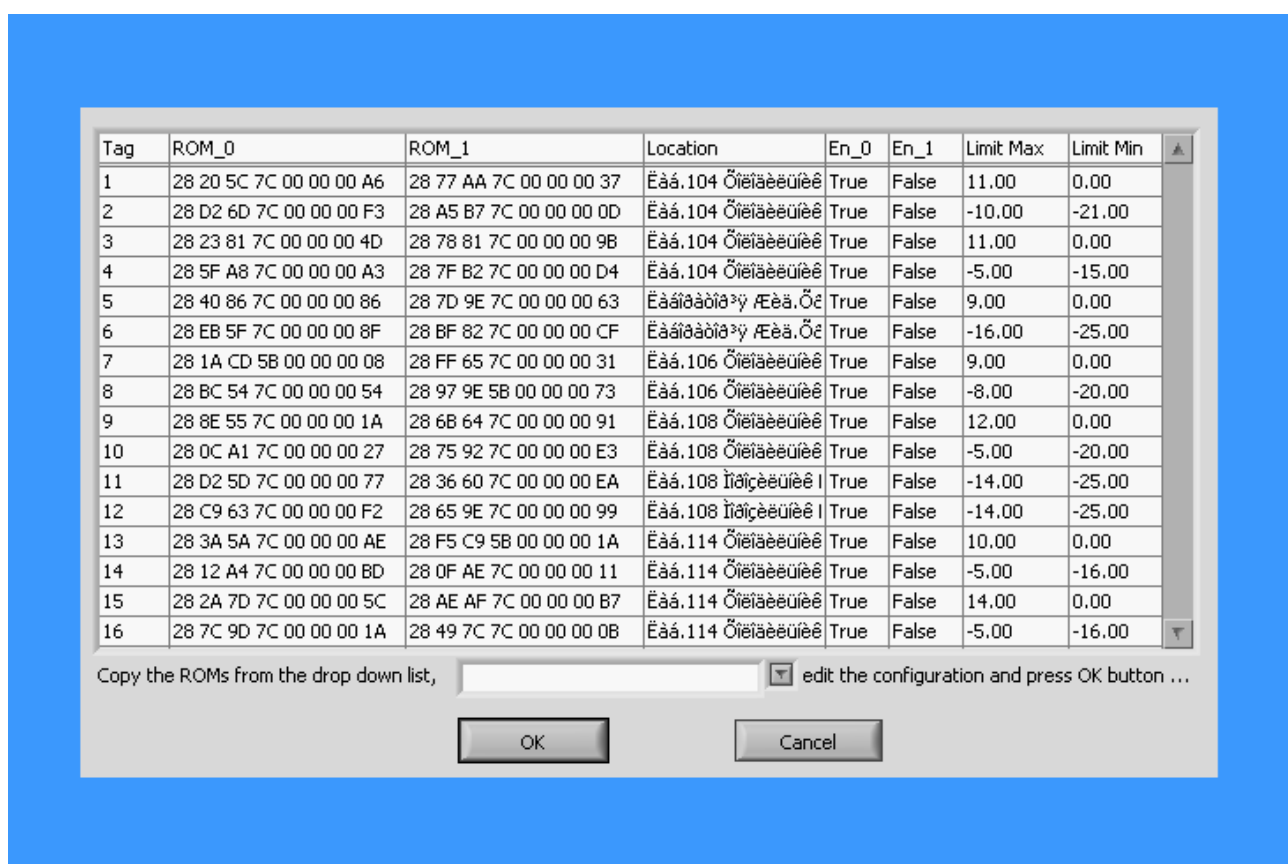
| Tag | ROM_0 | ROM_1 | Location | En_0 | En_1 | Limit Max | Limit Min |
|---|---|---|---|---|---|---|---|
| 1 | 28 20 5C 7C 00 00 00 A6 | 28 77 AA 7C 00 00 00 37 | Ëàá.104 Õîëîäèëüíèê | True | False | 11.00 | 0.00 |
| 2 | 28 D2 6D 7C 00 00 00 F3 | 28 A5 B7 7C 00 00 00 0D | Ëàá.104 Õîëîäèëüíèê | True | False | -10.00 | -21.00 |
| 3 | 28 23 81 7C 00 00 00 4D | 28 78 81 7C 00 00 00 9B | Ëàá.104 Õîëîäèëüíèê | True | False | 11.00 | 0.00 |
| 4 | 28 5F A8 7C 00 00 00 A3 | 28 7F B2 7C 00 00 00 D4 | Ëàá.104 Õîëîäèëüíèê | True | False | -5.00 | -15.00 |
| 5 | 28 40 86 7C 00 00 00 86 | 28 7D 9E 7C 00 00 00 63 | Ëàáîðàòîð³ÿ Æèä.Õî | True | False | 9.00 | 0.00 |
| 6 | 28 EB 5F 7C 00 00 00 8F | 28 BF 82 7C 00 00 00 CF | Ëàáîðàòîð³ÿ Æèä.Õî | True | False | -16.00 | -25.00 |
| 7 | 28 1A CD 5B 00 00 00 08 | 28 FF 65 7C 00 00 00 31 | Ëàá.106 Õîëîäèëüíèê | True | False | 9.00 | 0.00 |
| 8 | 28 BC 54 7C 00 00 00 54 | 28 97 9E 5B 00 00 00 73 | Ëàá.106 Õîëîäèëüíèê | True | False | -8.00 | -20.00 |
| 9 | 28 8E 55 7C 00 00 00 1A | 28 6B 64 7C 00 00 00 91 | Ëàá.108 Õîëîäèëüíèê | True | False | 12.00 | 0.00 |
| 10 | 28 0C A1 7C 00 00 00 27 | 28 75 92 7C 00 00 00 E3 | Ëàá.108 Õîëîäèëüíèê | True | False | -5.00 | -20.00 |
| 11 | 28 D2 5D 7C 00 00 00 77 | 28 36 60 7C 00 00 00 EA | Ëàá.108 Ìîðîçèëüíèê I | True | False | -14.00 | -25.00 |
| 12 | 28 C9 63 7C 00 00 00 F2 | 28 65 9E 7C 00 00 00 99 | Ëàá.108 Ìîðîçèëüíèê I | True | False | -14.00 | -25.00 |
| 13 | 28 3A 5A 7C 00 00 00 AE | 28 F5 C9 5B 00 00 00 1A | Ëàá.114 Õîëîäèëüíèê | True | False | 10.00 | 0.00 |
| 14 | 28 12 A4 7C 00 00 00 BD | 28 0F AE 7C 00 00 00 11 | Ëàá.114 Õîëîäèëüíèê | True | False | -5.00 | -16.00 |
| 15 | 28 2A 7D 7C 00 00 00 5C | 28 AE AF 7C 00 00 00 B7 | Ëàá.114 Õîëîäèëüíèê | True | False | 14.00 | 0.00 |
| 16 | 28 7C 9D 7C 00 00 00 1A | 28 49 7C 7C 00 00 00 0B | Ëàá.114 Õîëîäèëüíèê | True | False | -5.00 | -16.00 |

Copy the ROMs from the drop down list, edit the configuration and press OK button ...

OK

Cancel